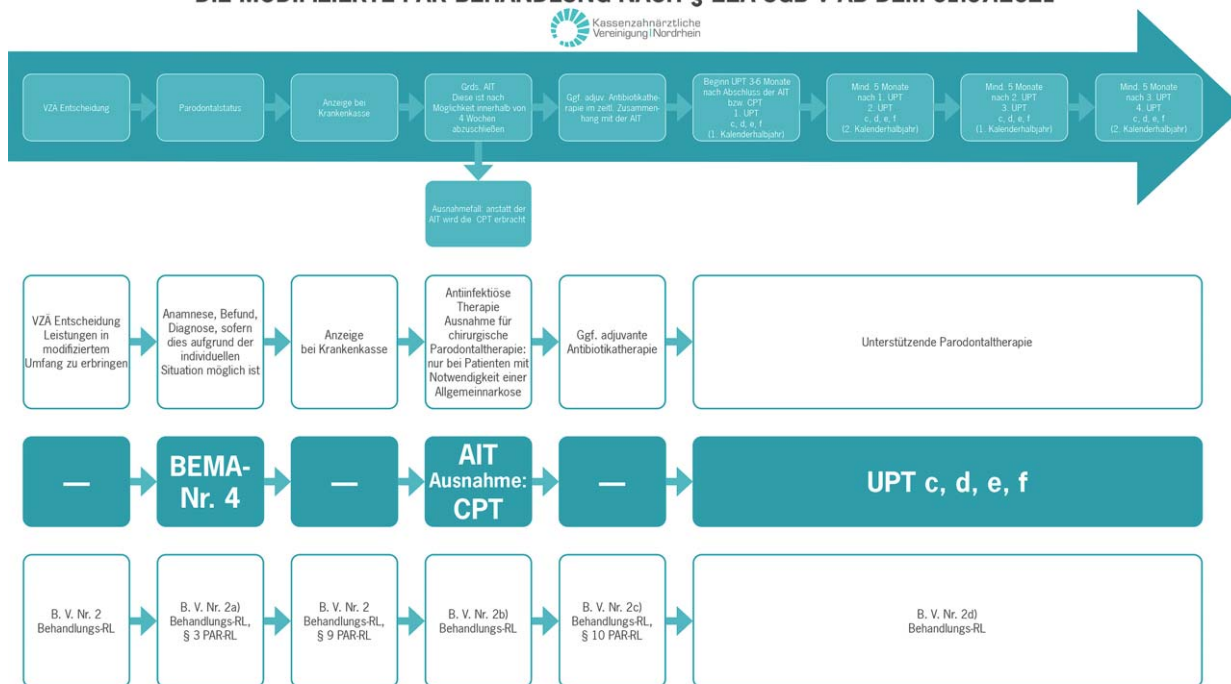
DIE MODIFIZIERTE PAR-BEHANDLUNG NACH § 22A SGB V AB DEM 01.07.2021

Kassenzahnärztliche Vereinigung | Nordrhein

VZÄ Entscheidung

Parodontalstatus

Anzeige bei Krankenkasse

Grds. AIT Diese ist nach Möglichkeit innerhalb von 4 Wochen abzuschließen

Ggf. adjuv. Antibiotikatherapie im zeitl. Zusammenhang mit der AIT

Beginn UPT 3-6 Monate nach Abschluss der AIT bzw. CPT 1. UPT c, d, e, f (1. Kalenderhalbjahr)

Mind. 5 Monate nach 1. UPT 2. UPT c, d, e, f (2. Kalenderhalbjahr)

Mind. 5 Monate nach 2. UPT 3. UPT c, d, e, f (1. Kalenderhalbjahr)

Mind. 5 Monate nach 3. UPT 4. UPT c, d, e, f (2. Kalenderhalbjahr)

Ausnahmefall: anstatt der AIT wird die CPT erbracht

VZÄ Entscheidung Leistungen in modifiziertem Umfang zu erbringen

Anamnese, Befund, Diagnose, sofern dies aufgrund der individuellen Situation möglich ist

Anzeige bei Krankenkasse

Antiinfektiöse Therapie Ausnahme für chirurgische Parodontaltherapie: nur bei Patienten mit Notwendigkeit einer Allgemeinnarkose

Ggf. adjuvante Antibiotikatherapie

Unterstützende Parodontaltherapie

—

BEMA-Nr. 4

—

AIT Ausnahme: CPT

—

UPT c, d, e, f

B. V. Nr. 2 Behandlungs-RL

B. V. Nr. 2a) Behandlungs-RL, § 3 PAR-RL

B. V. Nr. 2 Behandlungs-RL, § 9 PAR-RL

B. V. Nr. 2b) Behandlungs-RL

B. V. Nr. 2c) Behandlungs-RL, § 10 PAR-RL

B. V. Nr. 2d) Behandlungs-RL